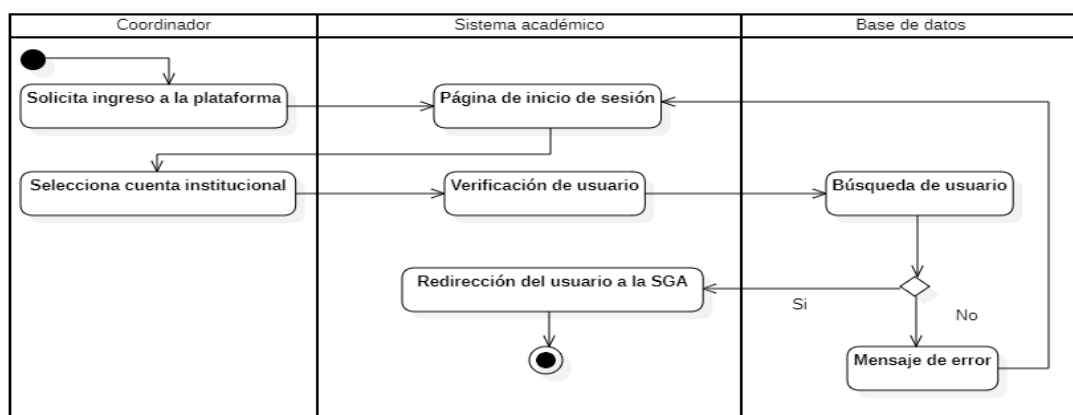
| Coordinador | Sistema académico | Base de datos |
|---|---|---|

Solicita ingreso a la plataforma

Página de inicio de sesión

Selecciona cuenta institucional

Verificación de usuario

Búsqueda de usuario

Redirección del usuario a la SGA

Si

No

Mensaje de error